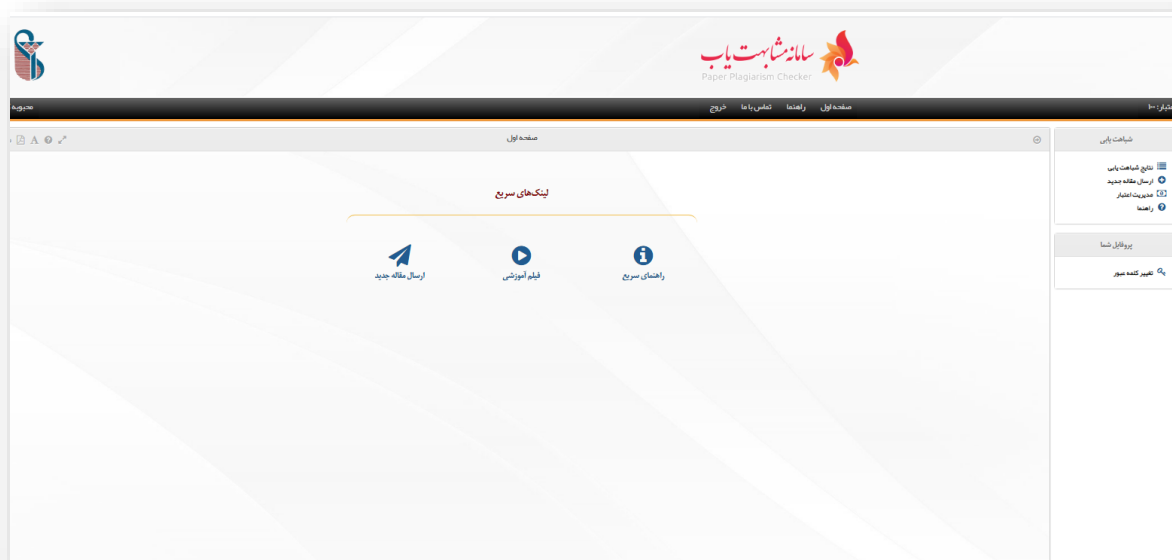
سامانه مشابهت یاب
Paper Plagiarism Checker

اعتبار: ۱۰ صفحه اول راهنما تماس با ما خروج محبوبه

شباهت یابی
نتایج شباهت یابی
ارسال مقاله جدید
مدیریت اعتبار
راهنما

پروفایل شما
تغییر کلمه عبور

صفحه اول

A

لینک‌های سریع

راهنمای سریع
فیلم آموزشی
ارسال مقاله جدید